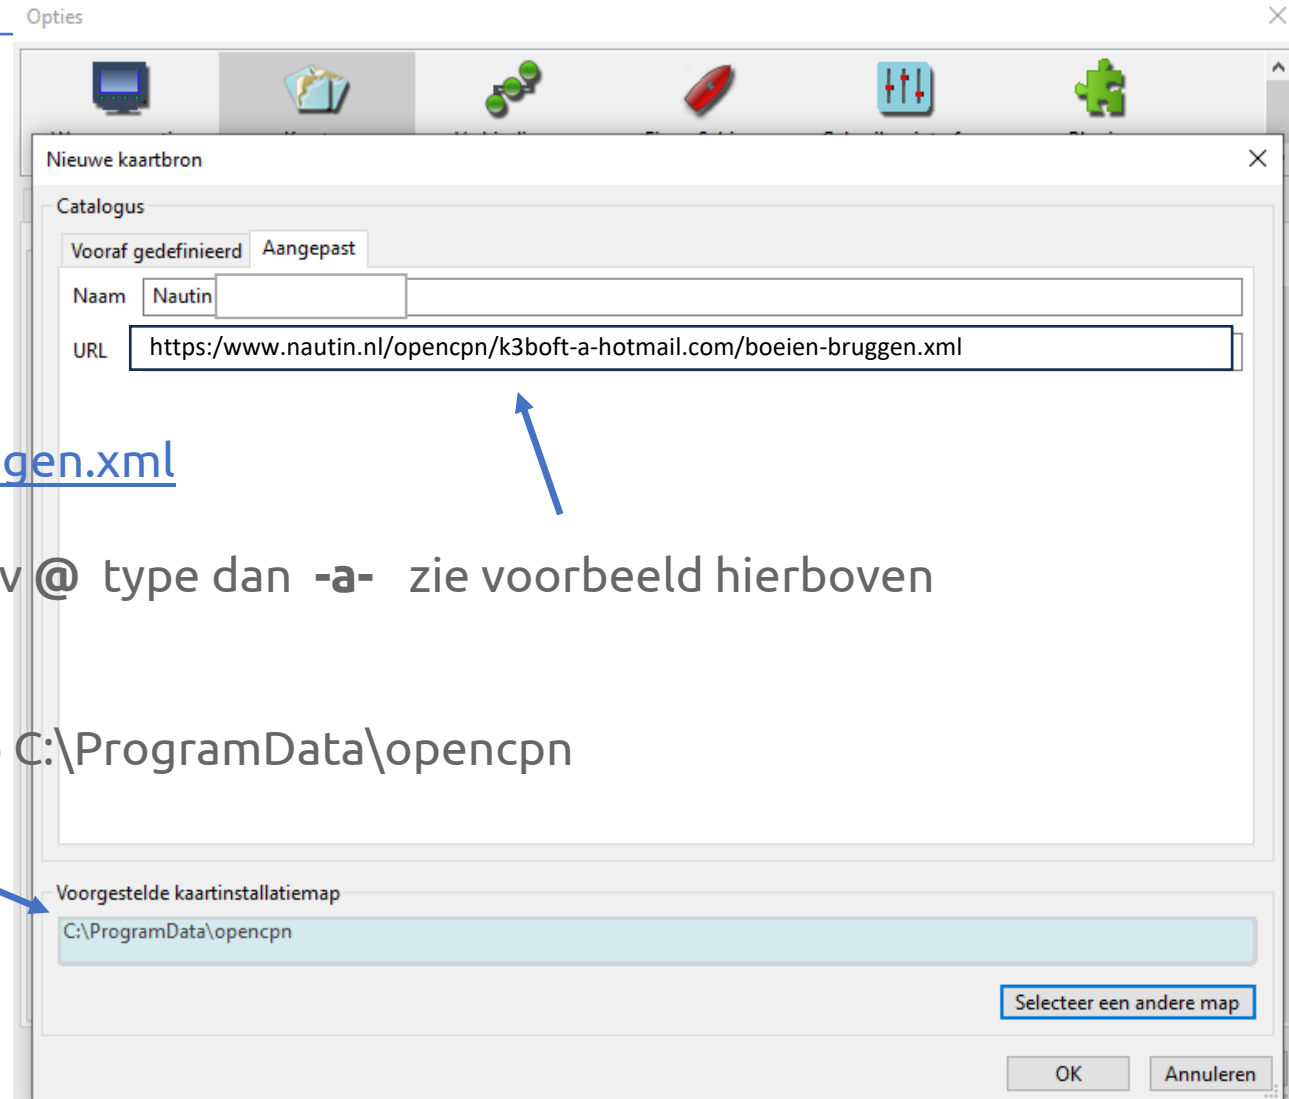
Opties

Nieuwe kaartbron

Catalogus

Vooraf gedefinieerd Aangepast

Naam Nautin

URL https:/www.nautin.nl/opencpn/k3boft-a-hotmail.com/boeien-bruggen.xml

gen.xml

v @ type dan -a- zie voorbeeld hierboven

C:\ProgramData\opencpn

Voorgestelde kaartinstallatiemap

C:\ProgramData\opencpn

Selecteer een andere map

OK Annuleren